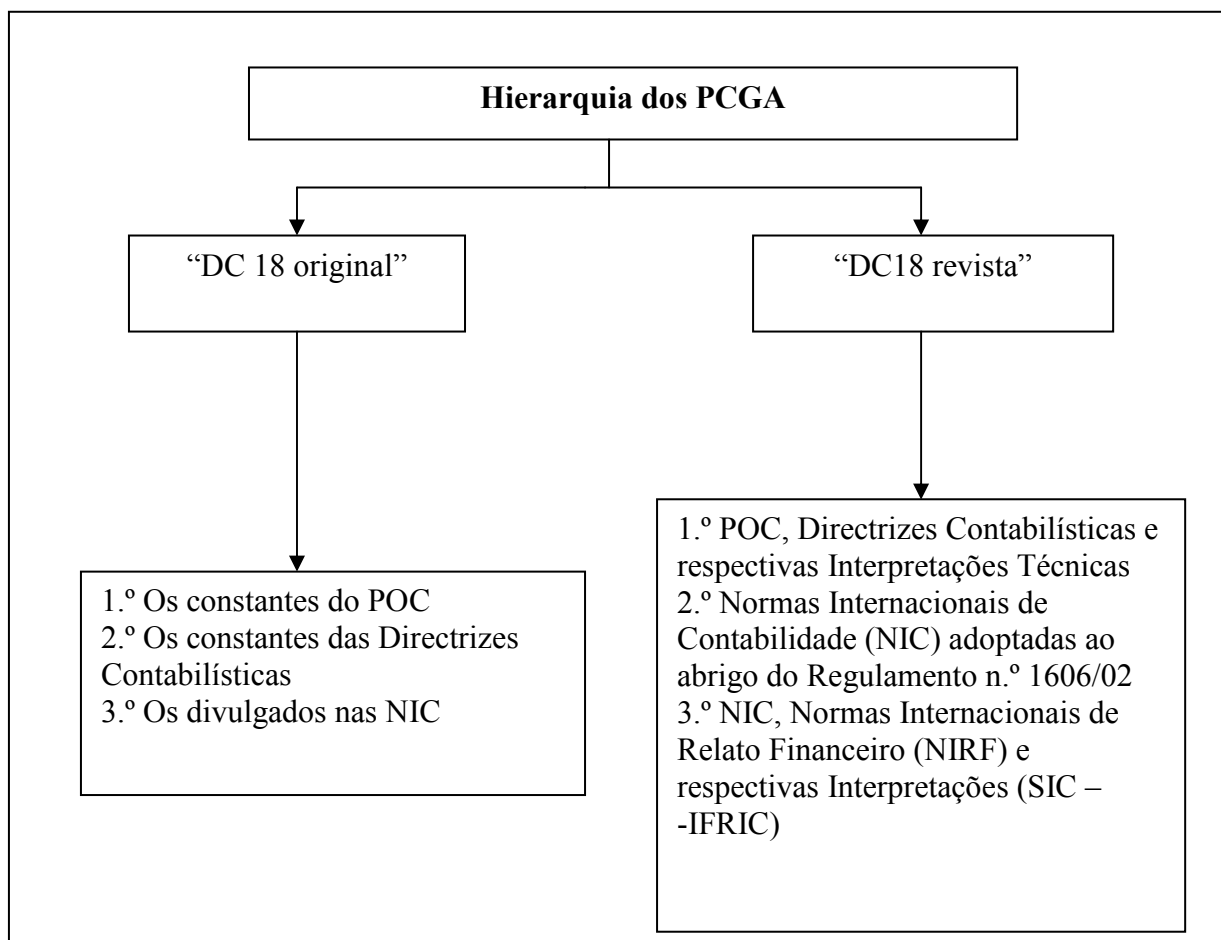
Hierarquia dos PCGA

"DC 18 original"

"DC18 revista"

1.º Os constantes do POC
2.º Os constantes das Directrizes Contabilísticas
3.º Os divulgados nas NIC

1.º POC, Directrizes Contabilísticas e respectivas Interpretações Técnicas
2.º Normas Internacionais de Contabilidade (NIC) adoptadas ao abrigo do Regulamento n.º 1606/02
3.º NIC, Normas Internacionais de Relato Financeiro (NIRF) e respectivas Interpretações (SIC – -IFRIC)